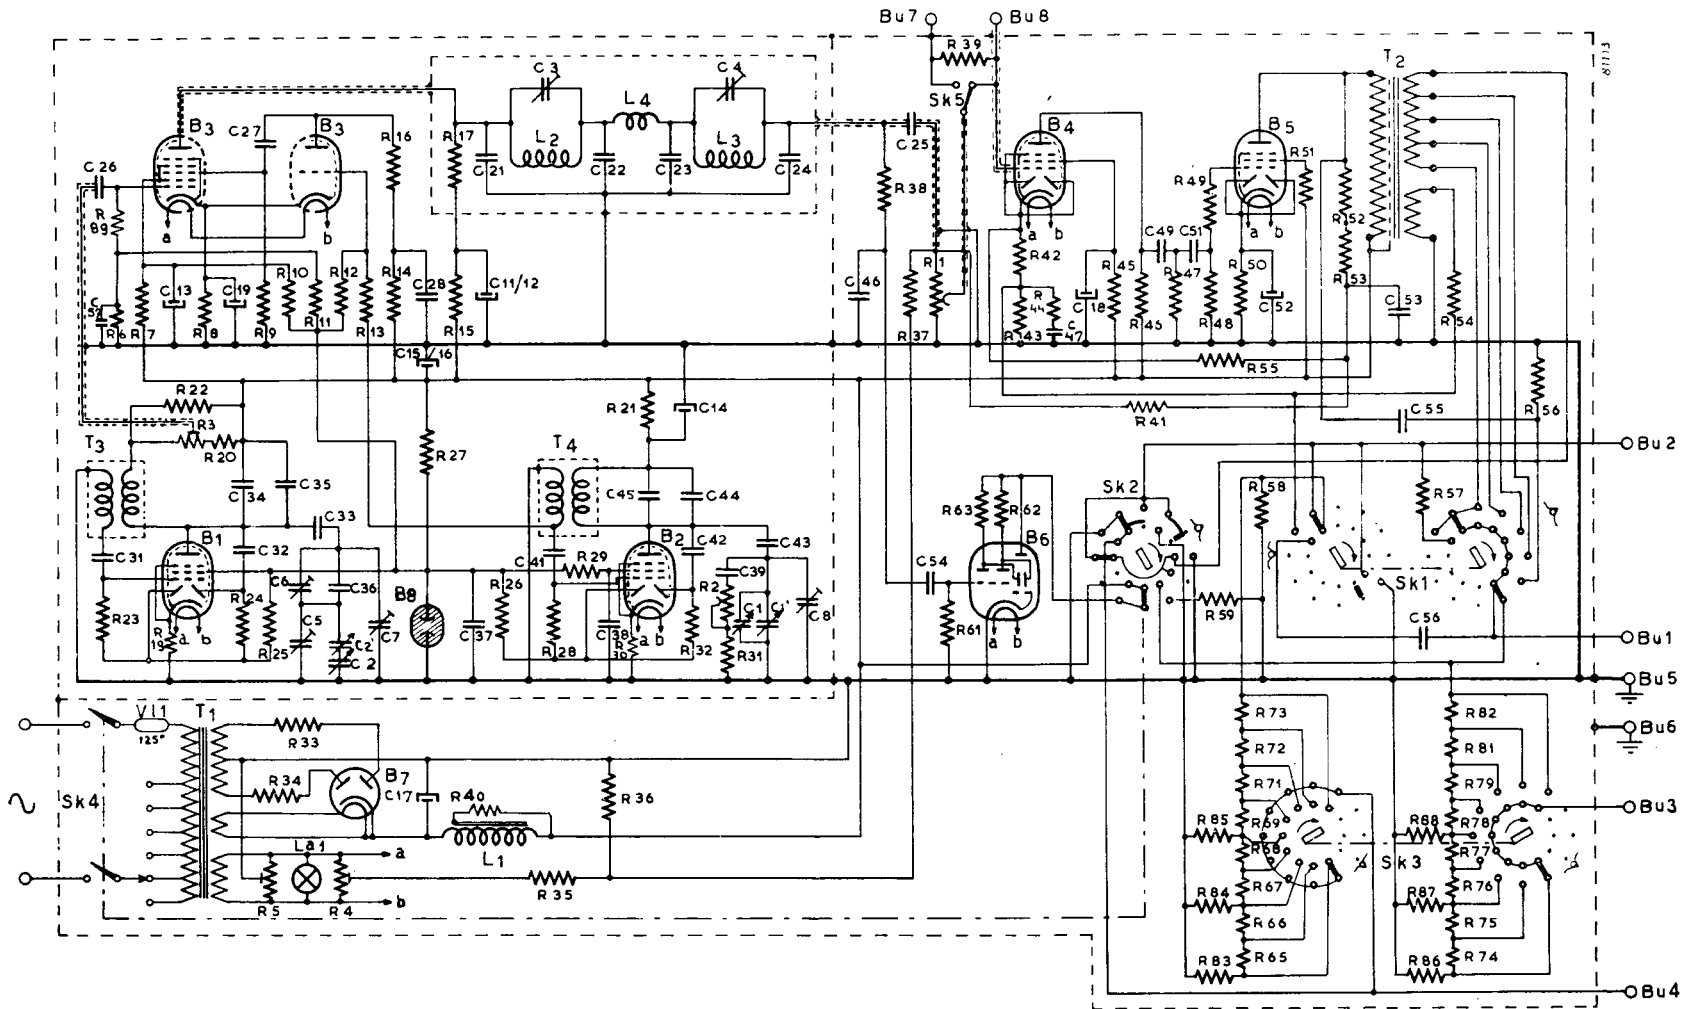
Bu7 Bu8
R39
Sk5
81113
T2
B3 C27 B3 R16 R17 C3 L2 L4 C4 L3 C25
C26 C21 C22 C23 C24 R38 B4 B5 R51
R 89 a b R49
a b a b
R10 R12 R14 C28 C11/12 C46 R1 R42 C49 C51 R52
C 51 C13 C19 R 45 R 47 R 50 R53
R6 R7 R8 R9 R11 R13 R15 R37 R 44 C18 C52 C53
C15/16 R43 C47 R46 R48 R54
R22 R55
R3 R21 C14 R41 C55 R56
T3 R20
R27 T4 Bu2
C34 C35 C45 C44 R63 R62 Sk2 R58 R57
C33
C31 B1 C32 C41 R29 B2 C42 C43
C6 C36 R26 C39 C54 B6
R2 C1 C1' C8
R23 R24 C5 C7 B8 C37 R61 R59 Sk1
R 19 a b R25 C2' C2 R28 C38 a b R32 R31 a b C56
30 Bu1
Bu5
Vl1 T1 R33
125° R73 R82
Bu6
R72 R81
R34 B7 R71 R79
Sk4 C17 R40 R36 Bu3
R85 R69 R88 R78
La1 a R68 R77
L1 Sk3
R67 R76
R5 R4 b R35 R84 R87
R66 R75
R83 R65 R86 R74
Bu4